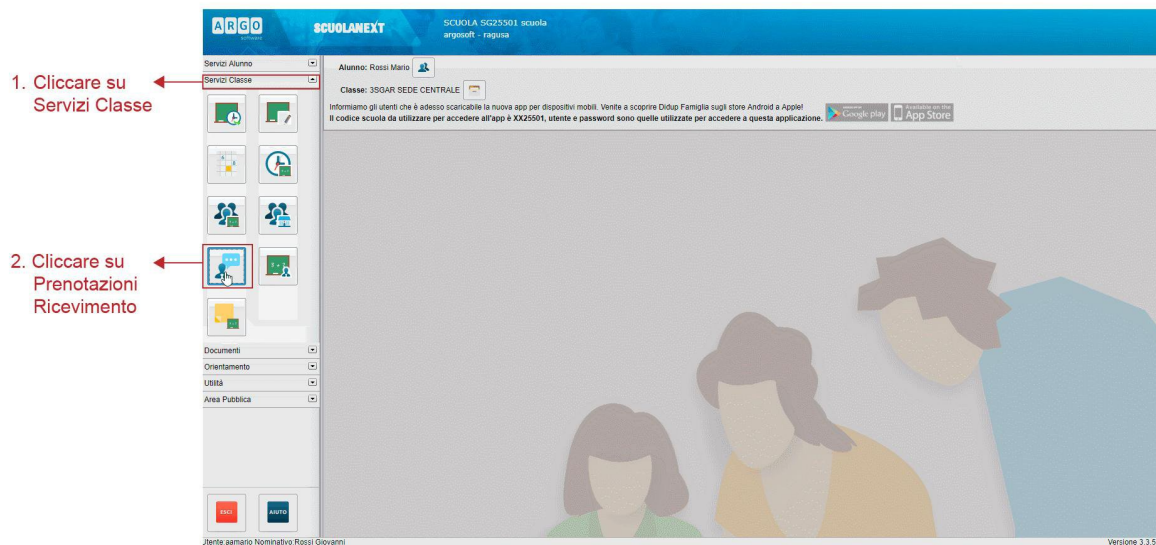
1. Cliccare su Servizi Classe

2. Cliccare su Prenotazioni Ricevimento

ARGO SOFTWARE

SCUOLANEXT

SCUOLA SG25501 scuola
argosoft - ragusa

Servizi Alunno
Servizi Classe

Alunno: Rossi Mario

Classe: 3SGAR SEDE CENTRALE

Informiamo gli utenti che è adesso scaricabile la nuova app per dispositivi mobili. Venite a scoprire Didup Famiglia sugli store Android e Apple!
Il codice scuola da utilizzare per accedere all'app è XX25501, utente e password sono quelle utilizzate per accedere a questa applicazione.

Google play

Available on the App Store

Documenti
Orientamento
Utilità
Area Pubblica

ESCI
AIUTO

Utente:aamario Nominativo:Rossi Giovanni

Versione 3.3.5